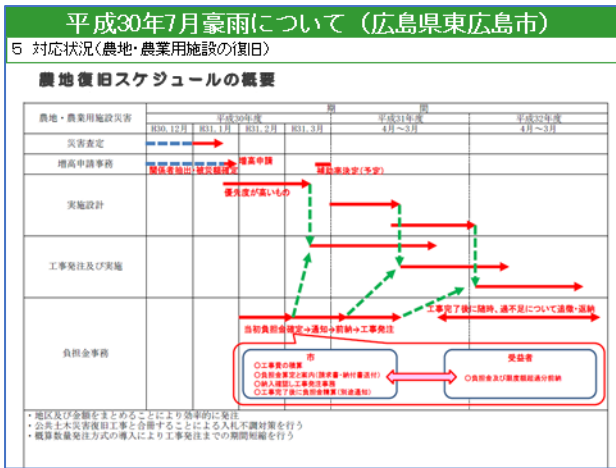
平成30年7月豪雨について（広島県東広島市）

５ 対応状況（農地・農業用施設の復旧）

農地復旧スケジュールの概要

| 農地・農業用施設災害 | 期間 | | | | | |
|---|---|---|---|---|---|---|
| | 平成30年度 | | | | 平成31年度 | 平成32年度 |
| | H30.12月 | H31.1月 | H31.2月 | H31.3月 | 4月～3月 | 4月～3月 |
| 災害査定 | | | | | | |
| 増高申請事務 | | | | | | |
| 実施設計 | | | | | | |
| 工事発注及び実施 | | | | | | |
| 負担金事務 | | | | | | |

増高申請

関係者抽出・被災額確定

補助率決定（予定）

優先度が高いもの

工事完了後に随時、過不足について還付・追納

当初負担金確定→通知→前納→工事発注

市

○工事費の積算

○負担金算定と案内（請求書・納付書送付）

○納入確認し工事発注準備

○工事完了後に負担金精算（別途通知）

受益者

○負担金及び振興額経過分前納

・地区及び金額をまとめることにより効率的に発注

・公共土木災害復旧工事と合冊することによる入札不調対策を行う

・概算数量発注方式の導入により工事発注までの期間短縮を行う